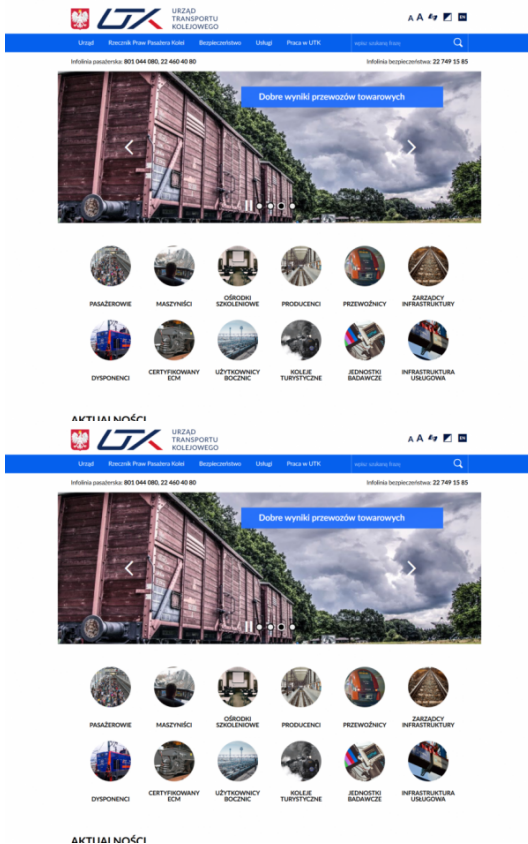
UTK URZĄD TRANSPORTU KOLEJOWEGO

A A EN

Urząd Rzecznik Praw Pasażera Kolei Bezpieczeństwo Usługi Praca w UTK wpisz szukaną frazę

Infolinia pasażerska: 801 044 080, 22 460 40 80

Infolinia bezpieczeństwa: 22 749 15 85

Dobre wyniki przewozów towarowych

PASAŻEROWIE
MASZYNIŚCI
OŚRODKI SZKOLENIOWE
PRODUCENCI
PRZEWOŹNICY
ZARZĄDCY INFRASTRUKTURY
DYSPONENCI
CERTYFIKOWANY ECM
UŻYTKOWNICY BOCZNIC
KOLEJE TURYSTYCZNE
JEDNOSTKI BADAWCZE
INFRASTRUKTURA USŁUGOWA

AKTUALNOŚCI

UTK URZĄD TRANSPORTU KOLEJOWEGO

A A EN

Urząd Rzecznik Praw Pasażera Kolei Bezpieczeństwo Usługi Praca w UTK wpisz szukaną frazę

Infolinia pasażerska: 801 044 080, 22 460 40 80

Infolinia bezpieczeństwa: 22 749 15 85

Dobre wyniki przewozów towarowych

PASAŻEROWIE
MASZYNIŚCI
OŚRODKI SZKOLENIOWE
PRODUCENCI
PRZEWOŹNICY
ZARZĄDCY INFRASTRUKTURY
DYSPONENCI
CERTYFIKOWANY ECM
UŻYTKOWNICY BOCZNIC
KOLEJE TURYSTYCZNE
JEDNOSTKI BADAWCZE
INFRASTRUKTURA USŁUGOWA

AKTUALNOŚCI